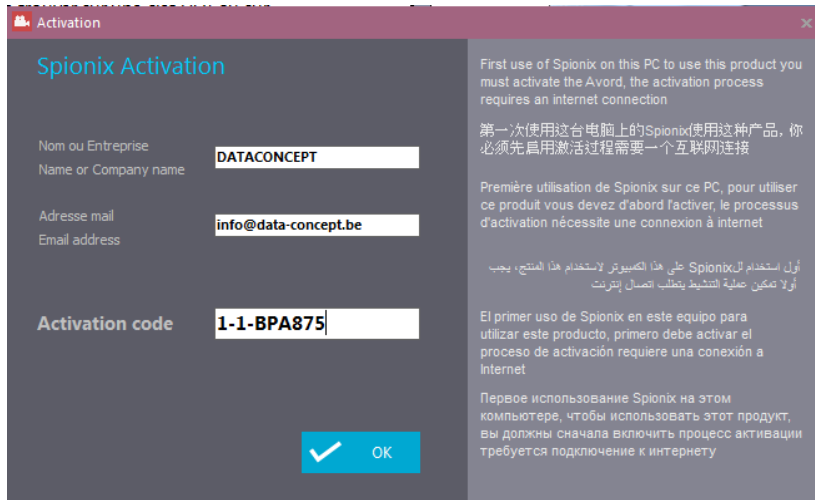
Activation

Spionix Activation

Nom ou Entreprise
Name or Company name

DATACONCEPT

Adresse mail
Email address

info@data-concept.be

Activation code

1-1-BPA875

OK

First use of Spionix on this PC to use this product you must activate the Avord, the activation process requires an internet connection

第一次使用这台电脑上的Spionix使用这种产品，你必须先启用激活过程需要一个互联网连接

Première utilisation de Spionix sur ce PC, pour utiliser ce produit vous devez d'abord l'activer, le processus d'activation nécessite une connexion à internet

أول استخدام لـSpionix على هذا الكمبيوتر لاستخدام هذا المنتج، يجب أولا تمكين عملية التنشيط يتطلب اتصال إنترنت

El primer uso de Spionix en este equipo para utilizar este producto, primero debe activar el proceso de activación requiere una conexión a Internet

Первое использование Spionix на этом компьютере, чтобы использовать этот продукт, вы должны сначала включить процесс активации требуется подключение к интернету